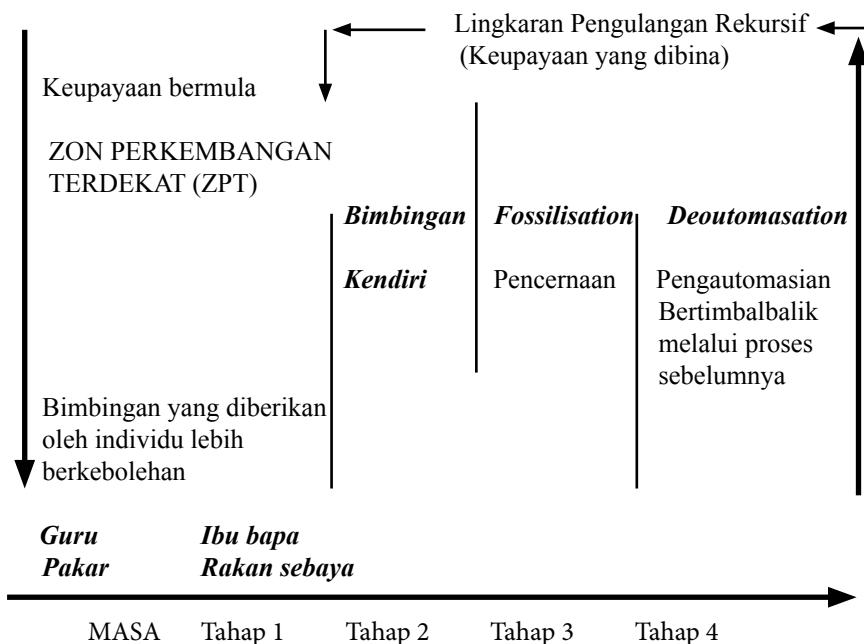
Lingkaran Pengulangan Rekursif
(Keupayaan yang dibina)

Keupayaan bermula

ZON PERKEMBANGAN TERDEKAT (ZPT)

*Bimbingan*

*Kendiri*

*Fossilisation*

Pencernaan

*Deoutomasation*

Pengautomasian Bertimbalbalik melalui proses sebelumnya

Bimbingan yang diberikan oleh individu lebih berkebolehan

*Guru*
*Pakar*

*Ibu bapa*
*Rakan sebaya*

MASA Tahap 1 Tahap 2 Tahap 3 Tahap 4